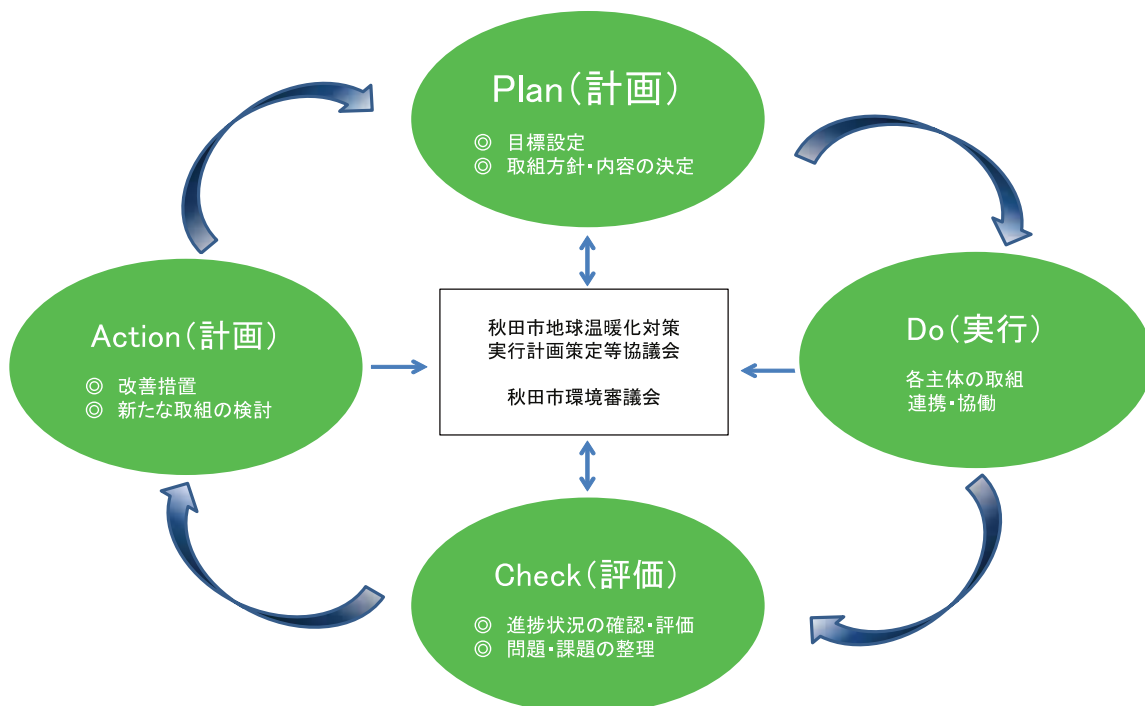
Plan（計画）

◎ 目標設定
◎ 取組方針・内容の決定

Action（計画）

◎ 改善措置
◎ 新たな取組の検討

秋田市地球温暖化対策
実行計画策定等協議会

秋田市環境審議会

Do（実行）

各主体の取組
連携・協働

Check（評価）

◎ 進捗状況の確認・評価
◎ 問題・課題の整理